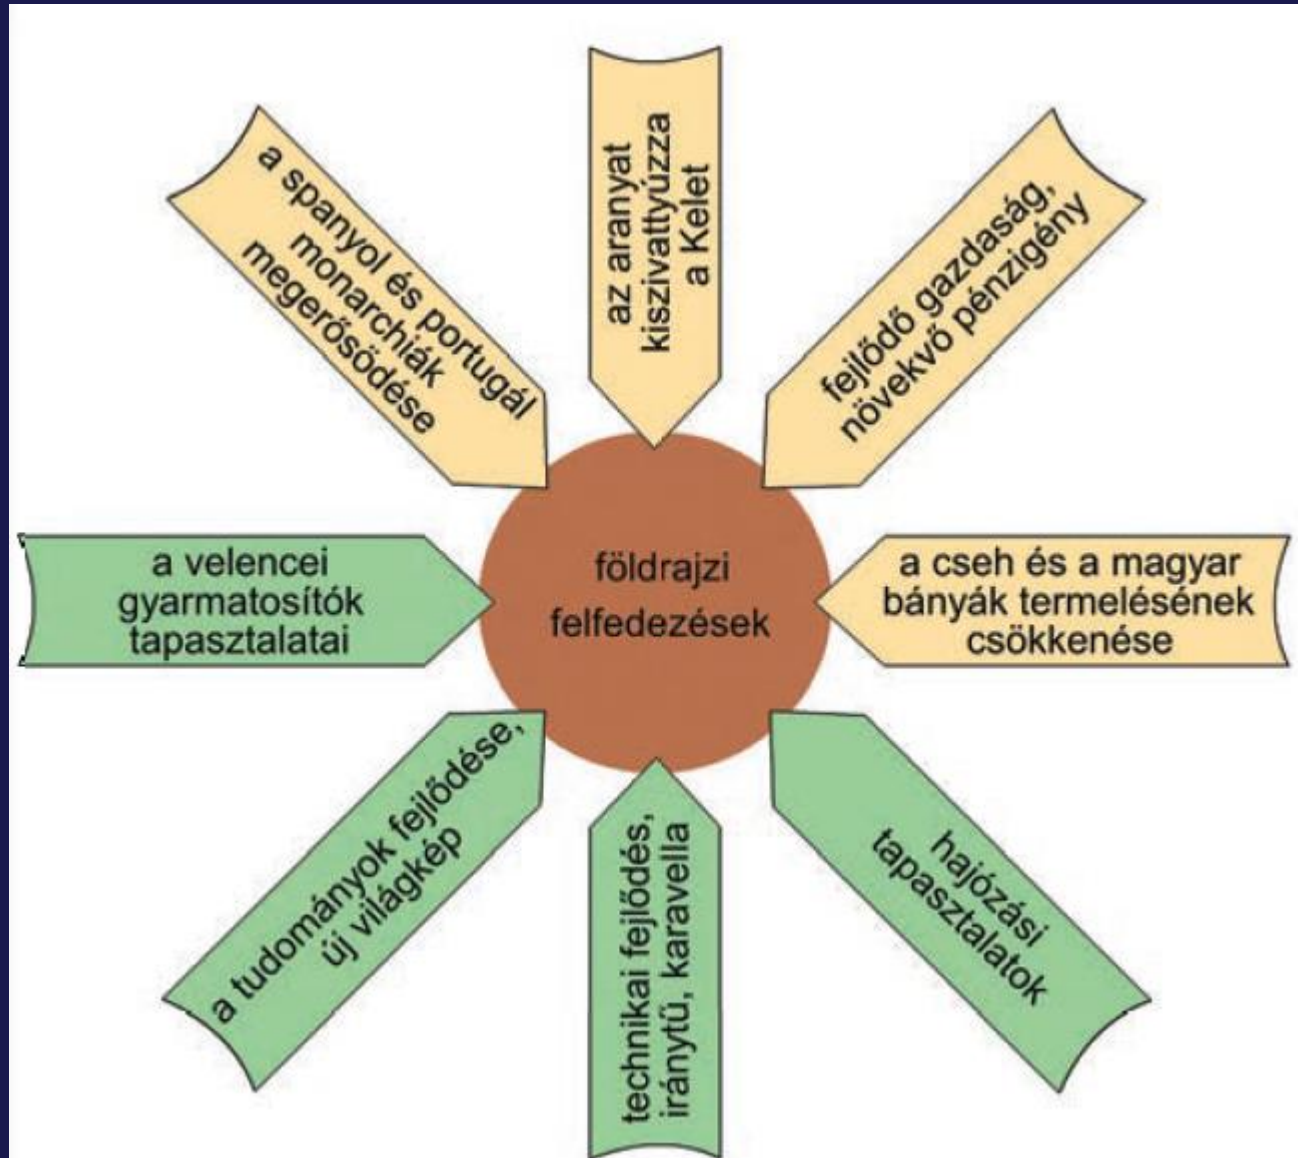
a spanyol és portugál monarchiák megerősödése

az aranyat kiszivattyúzza a Kelet

fejlődő gazdaság, növekvő pénzigény

a velencei gyarmatosítók tapasztalatai

földrajzi felfedezések

a cseh és a magyar bányák termelésének csökkenése

a tudományok fejlődése, új világkép

technikai fejlődés, iránytű, karavella

hajózási tapasztalatok